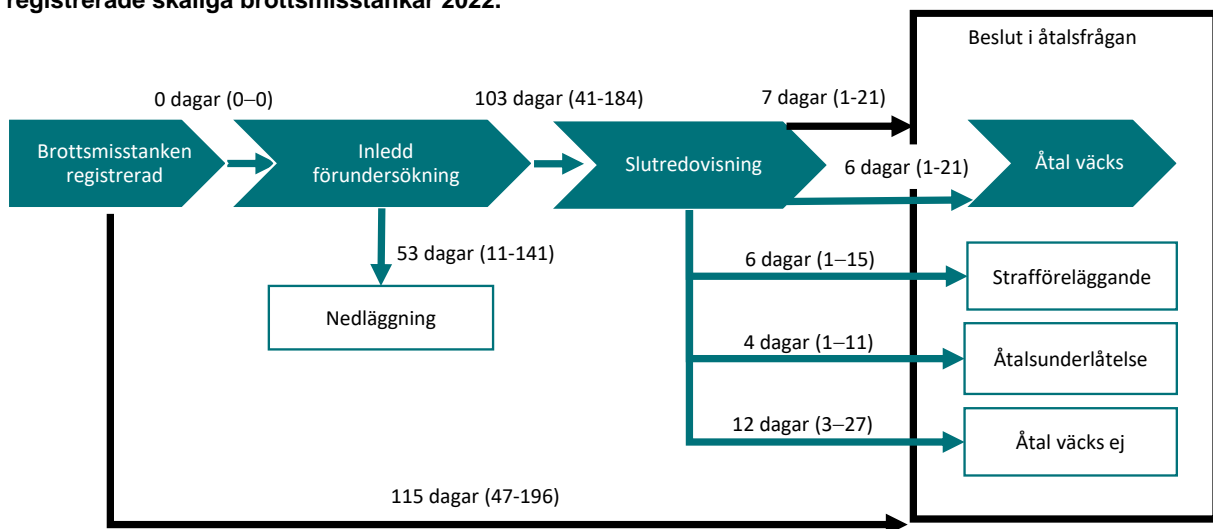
registrerade skäliga brottsmisstankar 2022.

Beslut i åtalsfrågan

0 dagar (0–0)

103 dagar (41-184)

7 dagar (1-21)

Brottsmisstanken registrerad

Inledd förundersökning

Slutredovisning

6 dagar (1-21)

Åtal väcks

53 dagar (11-141)

6 dagar (1–15)

Strafföreläggande

Nedläggning

4 dagar (1–11)

Åtalsunderlåtelse

12 dagar (3–27)

Åtal väcks ej

115 dagar (47-196)